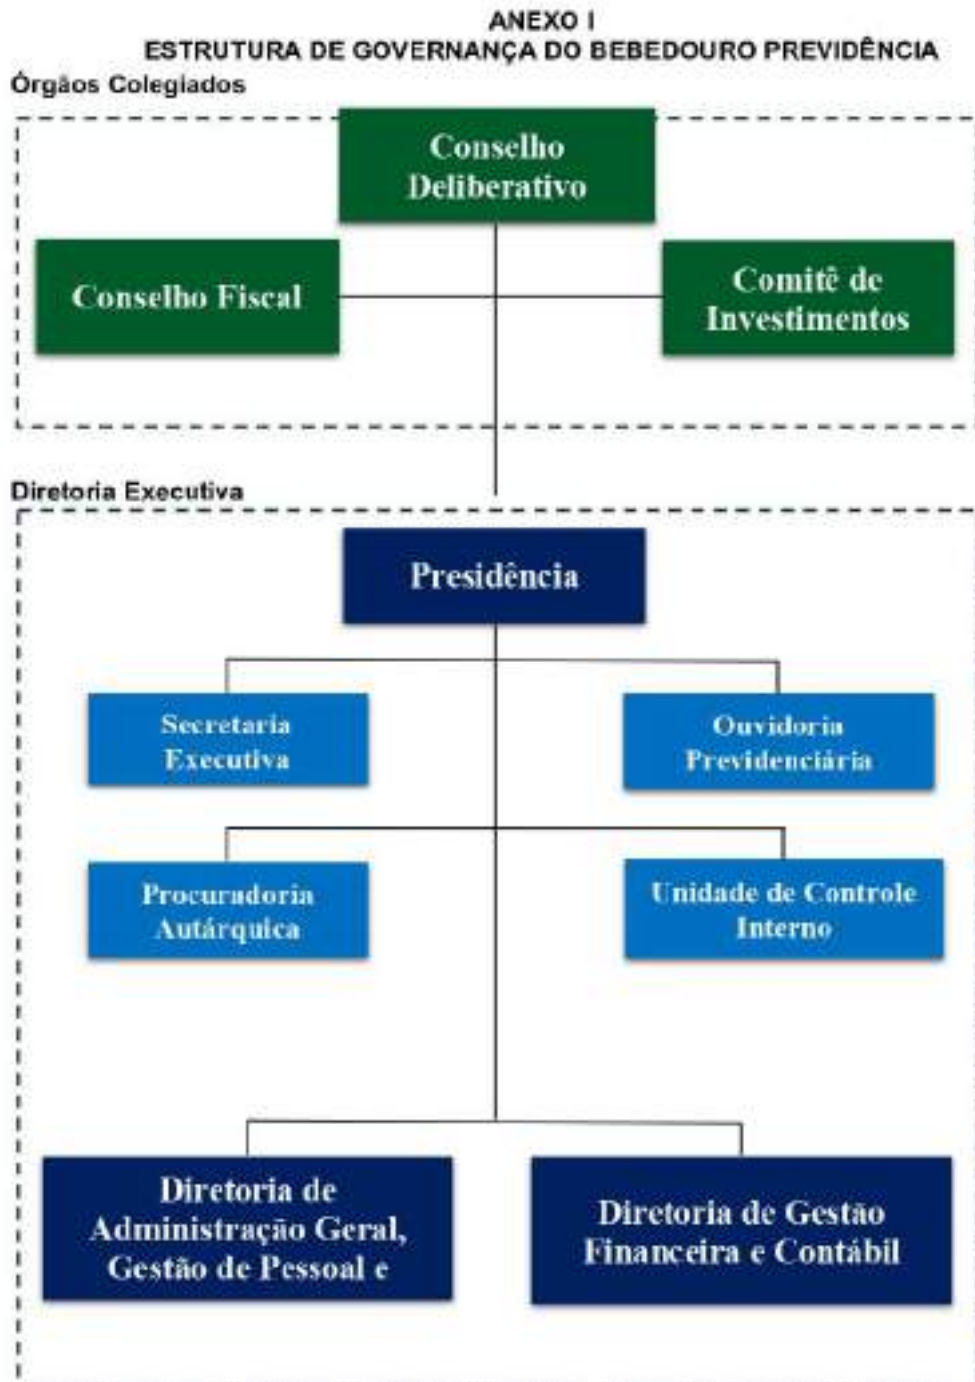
ANEXO I
ESTRUTURA DE GOVERNANÇA DO BEBEDOURO PREVIDÊNCIA

Órgãos Colegiados

Conselho Deliberativo

Conselho Fiscal

Comitê de Investimentos

Diretoria Executiva

Presidência

Secretaria Executiva

Ouvidoria Previdenciária

Procuradoria Autárquica

Unidade de Controle Interno

Diretoria de Administração Geral, Gestão de Pessoal e

Diretoria de Gestão Financeira e Contábil